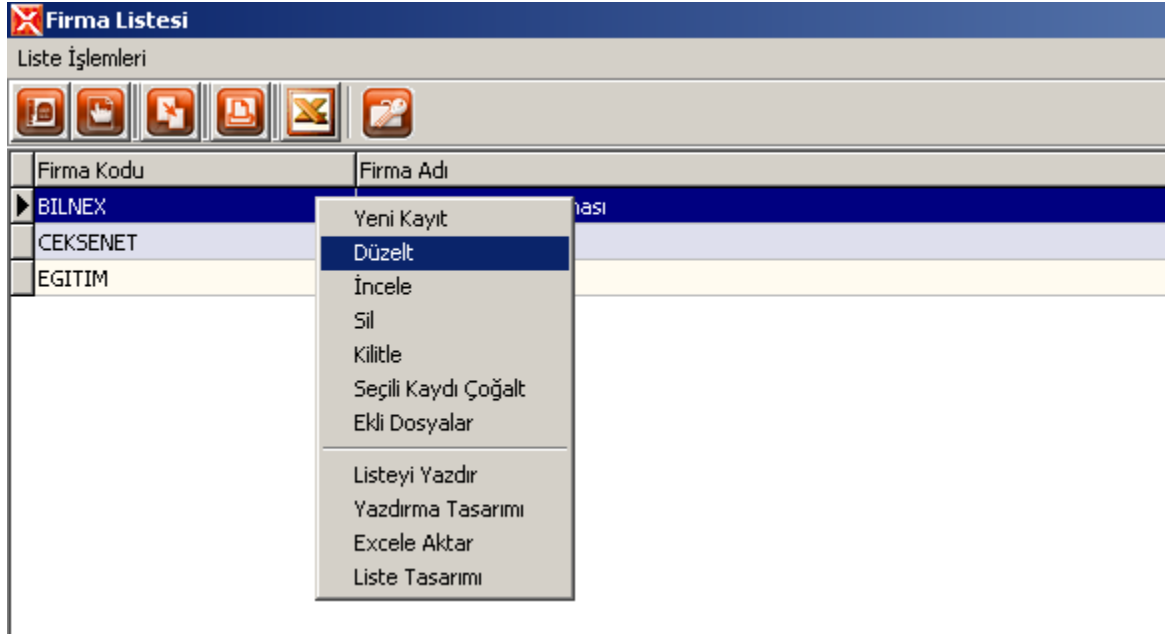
Firma Listesi

Liste İşlemleri

| Firma Kodu | Firma Adı |
|---|---|
| BILNEX | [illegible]ması |
| CEKSENET | |
| EGITIM | |

Yeni Kayıt
Düzelt
İncele
Sil
Kilitle
Seçili Kaydı Çoğalt
Ekli Dosyalar

Listeyi Yazdır
Yazdırma Tasarımı
Excele Aktar
Liste Tasarımı